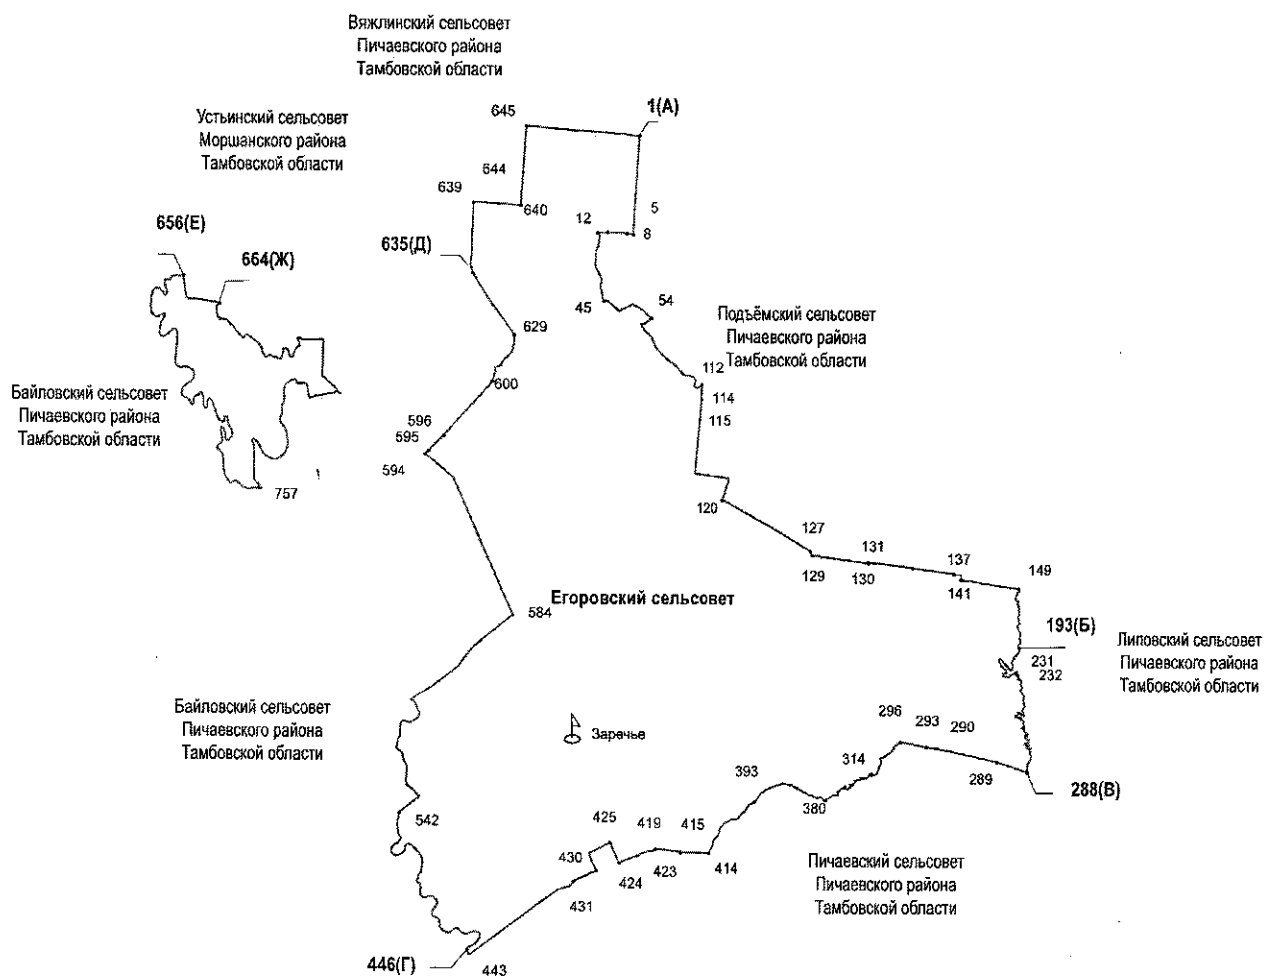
Вяжлинский сельсовет
Пичаевского района
Тамбовской области

Устьинский сельсовет
Моршанского района
Тамбовской области

645
1(А)
644
639
640
12
5
8
656(Е)
635(Д)
664(Ж)
54
45
Подъёмский сельсовет
Пичаевского района
Тамбовской области
629
112
600
114
115
Байловский сельсовет
Пичаевского района
Тамбовской области
596
595
594
757
120
127
131
137
129
130
141
149
Егоровский сельсовет
584
193(Б)
Липовский сельсовет
Пичаевского района
Тамбовской области
231
232
Байловский сельсовет
Пичаевского района
Тамбовской области
296
293
290
Заречье
314
393
289
288(В)
380
542
425
419
415
430
424
423
414
Пичаевский сельсовет
Пичаевского района
Тамбовской области
431
446(Г)
443